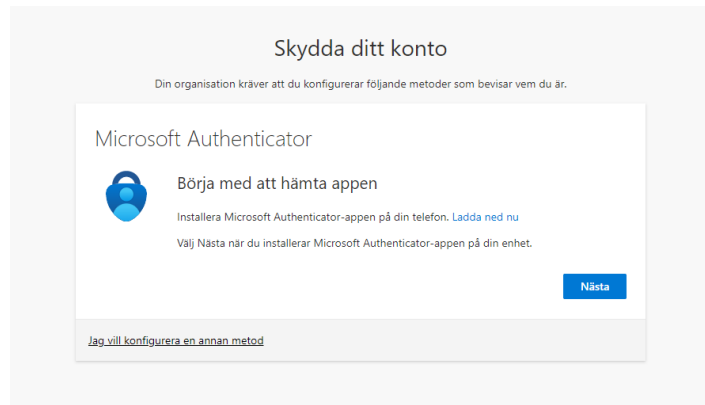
Skydda ditt konto

Din organisation kräver att du konfigurerar följande metoder som bevisar vem du är.

Microsoft Authenticator

Börja med att hämta appen

Installera Microsoft Authenticator-appen på din telefon. Ladda ned nu

Välj Nästa när du installerar Microsoft Authenticator-appen på din enhet.

Nästa

Jag vill konfigurera en annan metod